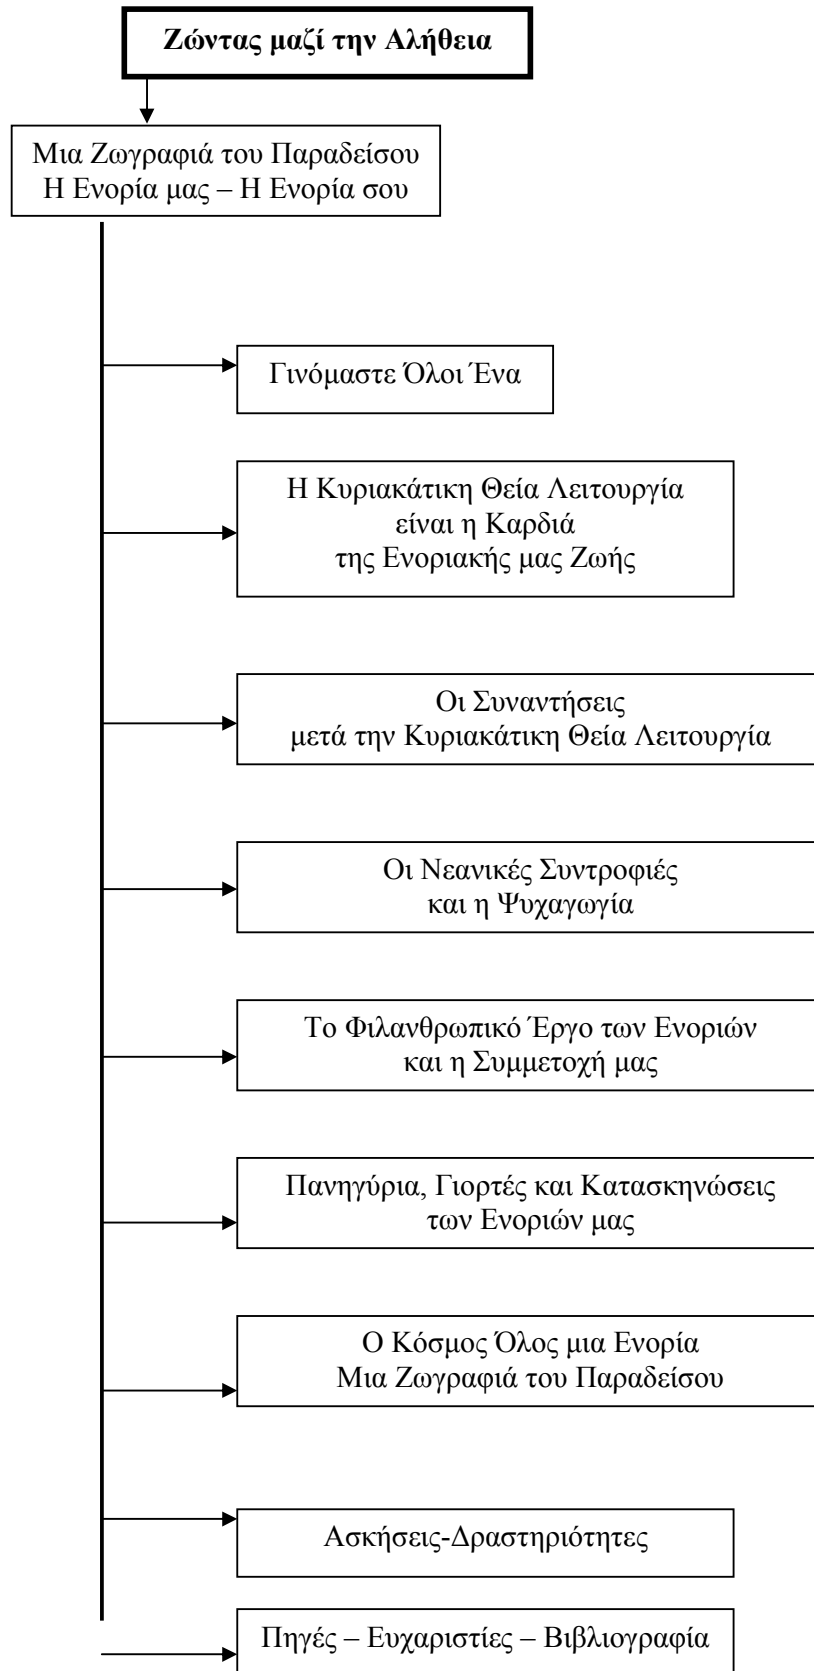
**Ζώντας μαζί την Αλήθεια**

Μια Ζωγραφιά του Παραδείσου
Η Ενορία μας – Η Ενορία σου

Γινόμαστε Όλοι Ένα

Η Κυριακάτικη Θεία Λειτουργία
είναι η Καρδιά
της Ενοριακής μας Ζωής

Οι Συναντήσεις
μετά την Κυριακάτικη Θεία Λειτουργία

Οι Νεανικές Συντροφιές
και η Ψυχαγωγία

Το Φιλανθρωπικό Έργο των Ενοριών
και η Συμμετοχή μας

Πανηγύρια, Γιορτές και Κατασκηνώσεις
των Ενοριών μας

Ο Κόσμος Όλος μια Ενορία
Μια Ζωγραφιά του Παραδείσου

Ασκήσεις-Δραστηριότητες

Πηγές – Ευχαριστίες – Βιβλιογραφία